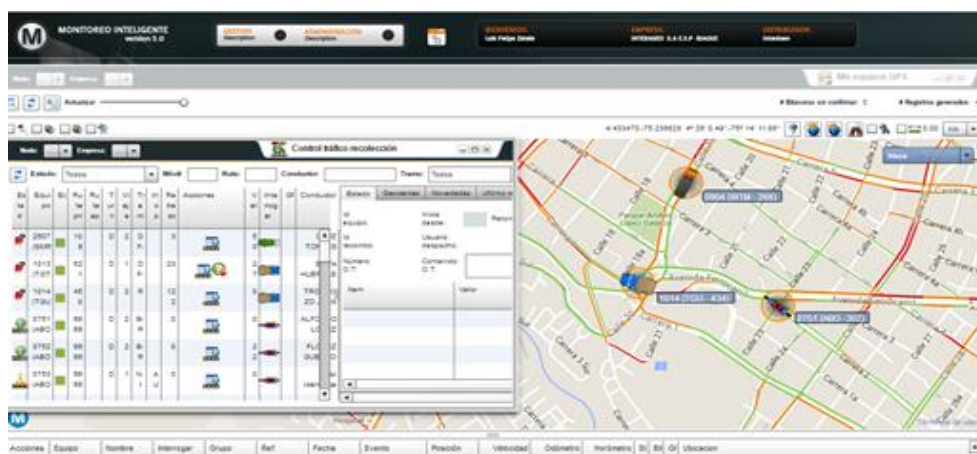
MONITOREO INTELIGENTE
versión 5.0

GESTIÓN
ADMINISTRACIÓN

BIENVENIDO
Luis Felipe Dávila

EMPRESA
INTERASEO S.A.E.S.P. IBAGUE

DISTRIBUCIÓN
Ninguna

Nodo: Empresa:

Actualizar

Mis equipos GPS

# Eliminados sin confirmar: 3

# Registros generados

Nodo Empresa

Control tráfico recolección

Estado: Todos

Móvil Ruta: Conductor Tramo: Todos

Acciones

Conductor

Estado Generales Novedades Últimos

Id equipo

Hora desde

Id recorrido

Usuario despacho

Número O.T.

Comentario O.T.

Item Valor

2507
1313
1314
3751
3752
3753

0904 (SRM - 268)

1014 (TGU - 434)

3751 (NBO - 302)

Parque Andrés López Galarza

Mapa

Calle

Carrera

Acciones Equipo Nombre Interrogar Grupo Ref. Fecha Evento Posición Velocidad Odómetro Horómetro Ubicacion